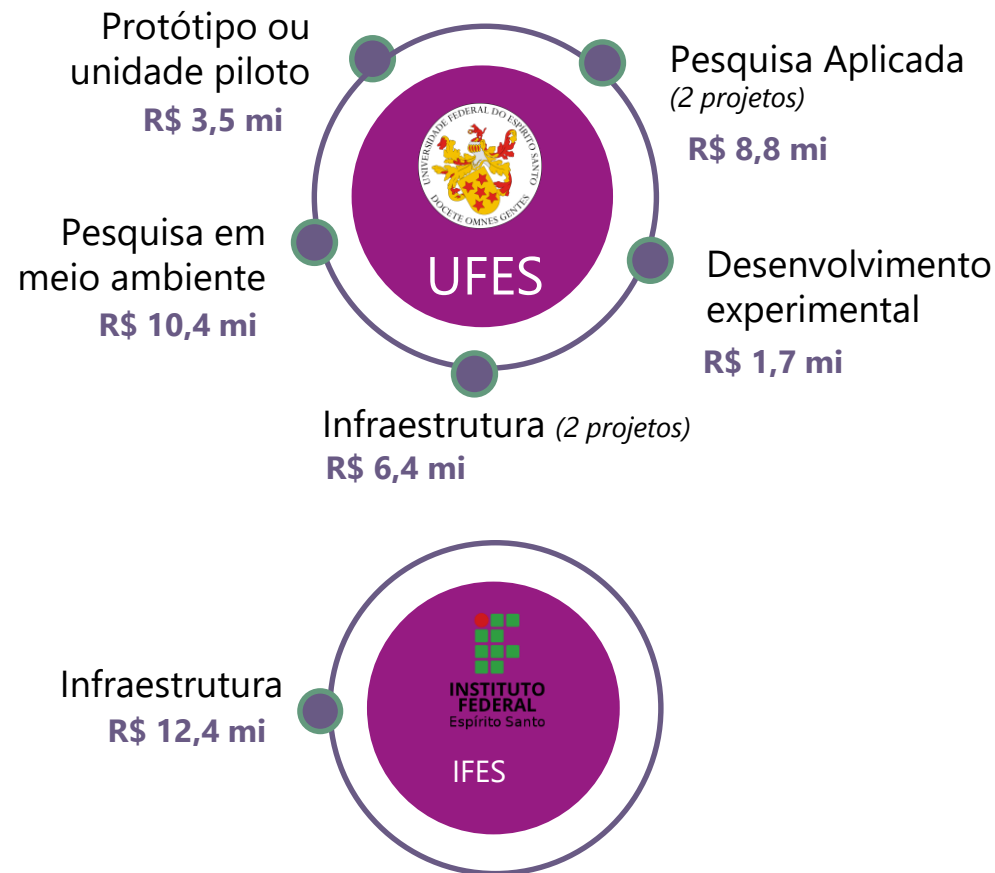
Protótipo ou unidade piloto
R$ 3,5 mi

Pesquisa Aplicada
(2 projetos)
R$ 8,8 mi

UNIVERSIDADE FEDERAL DO ESPIRITO SANTO
DOCETE OMNES GENTES

UFES

Pesquisa em meio ambiente
R$ 10,4 mi

Desenvolvimento experimental
R$ 1,7 mi

Infraestrutura (2 projetos)
R$ 6,4 mi

INSTITUTO FEDERAL
Espírito Santo

IFES

Infraestrutura
R$ 12,4 mi